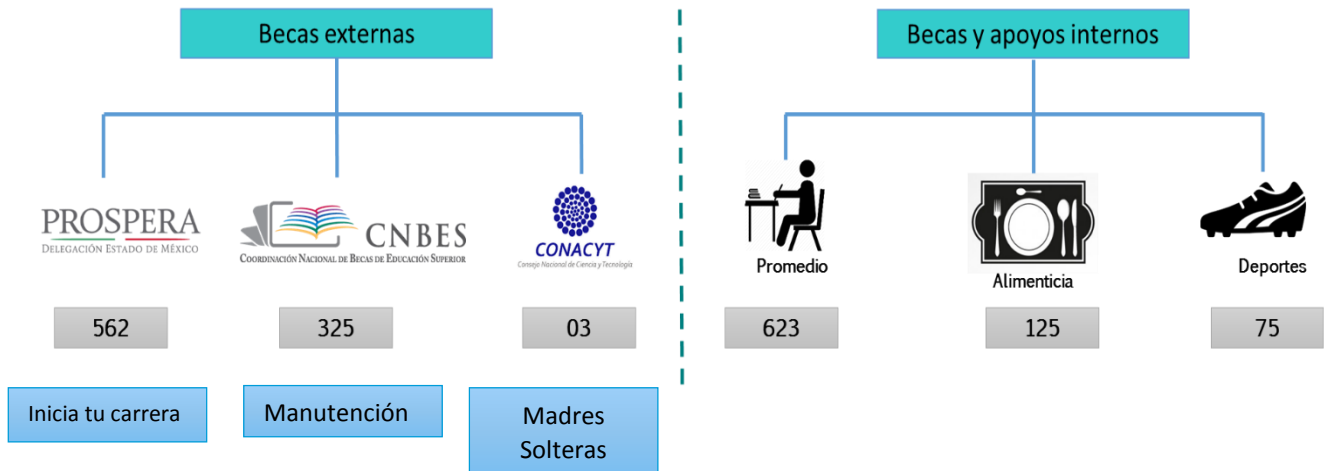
Becas externas

PROSPERA
Delegación Estado de México

CNBES
Coordinación Nacional de Becas de Educación Superior

CONACYT
Consejo Nacional de Ciencia y Tecnología

562

325

03

Inicia tu carrera

Manutención

Madres Solteras

Becas y apoyos internos

Promedio

Alimenticia

Deportes

623

125

75